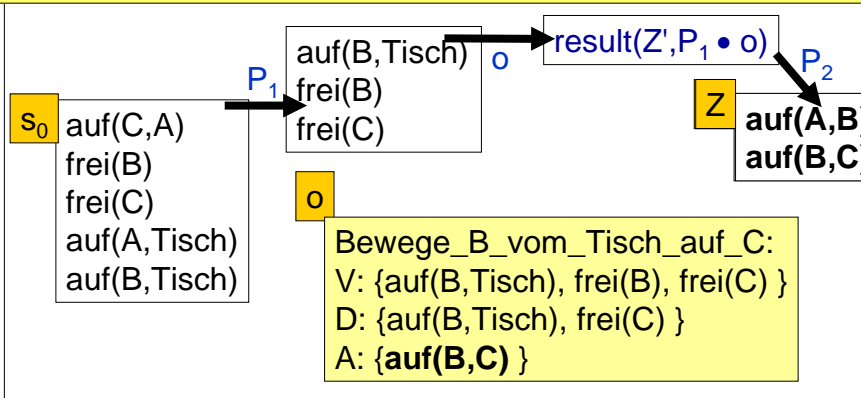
$s_0$ auf(C,A)
frei(B)
frei(C)
auf(A,Tisch)
auf(B,Tisch)

$P_1$

auf(B,Tisch)
frei(B)
frei(C)

o

result(Z',$P_1$ • o)

$P_2$

Z **auf(A,B)**
**auf(B,C)**

o

Bewege_B_vom_Tisch_auf_C:
V: {auf(B,Tisch), frei(B), frei(C) }
D: {auf(B,Tisch), frei(C) }
A: {**auf(B,C)** }